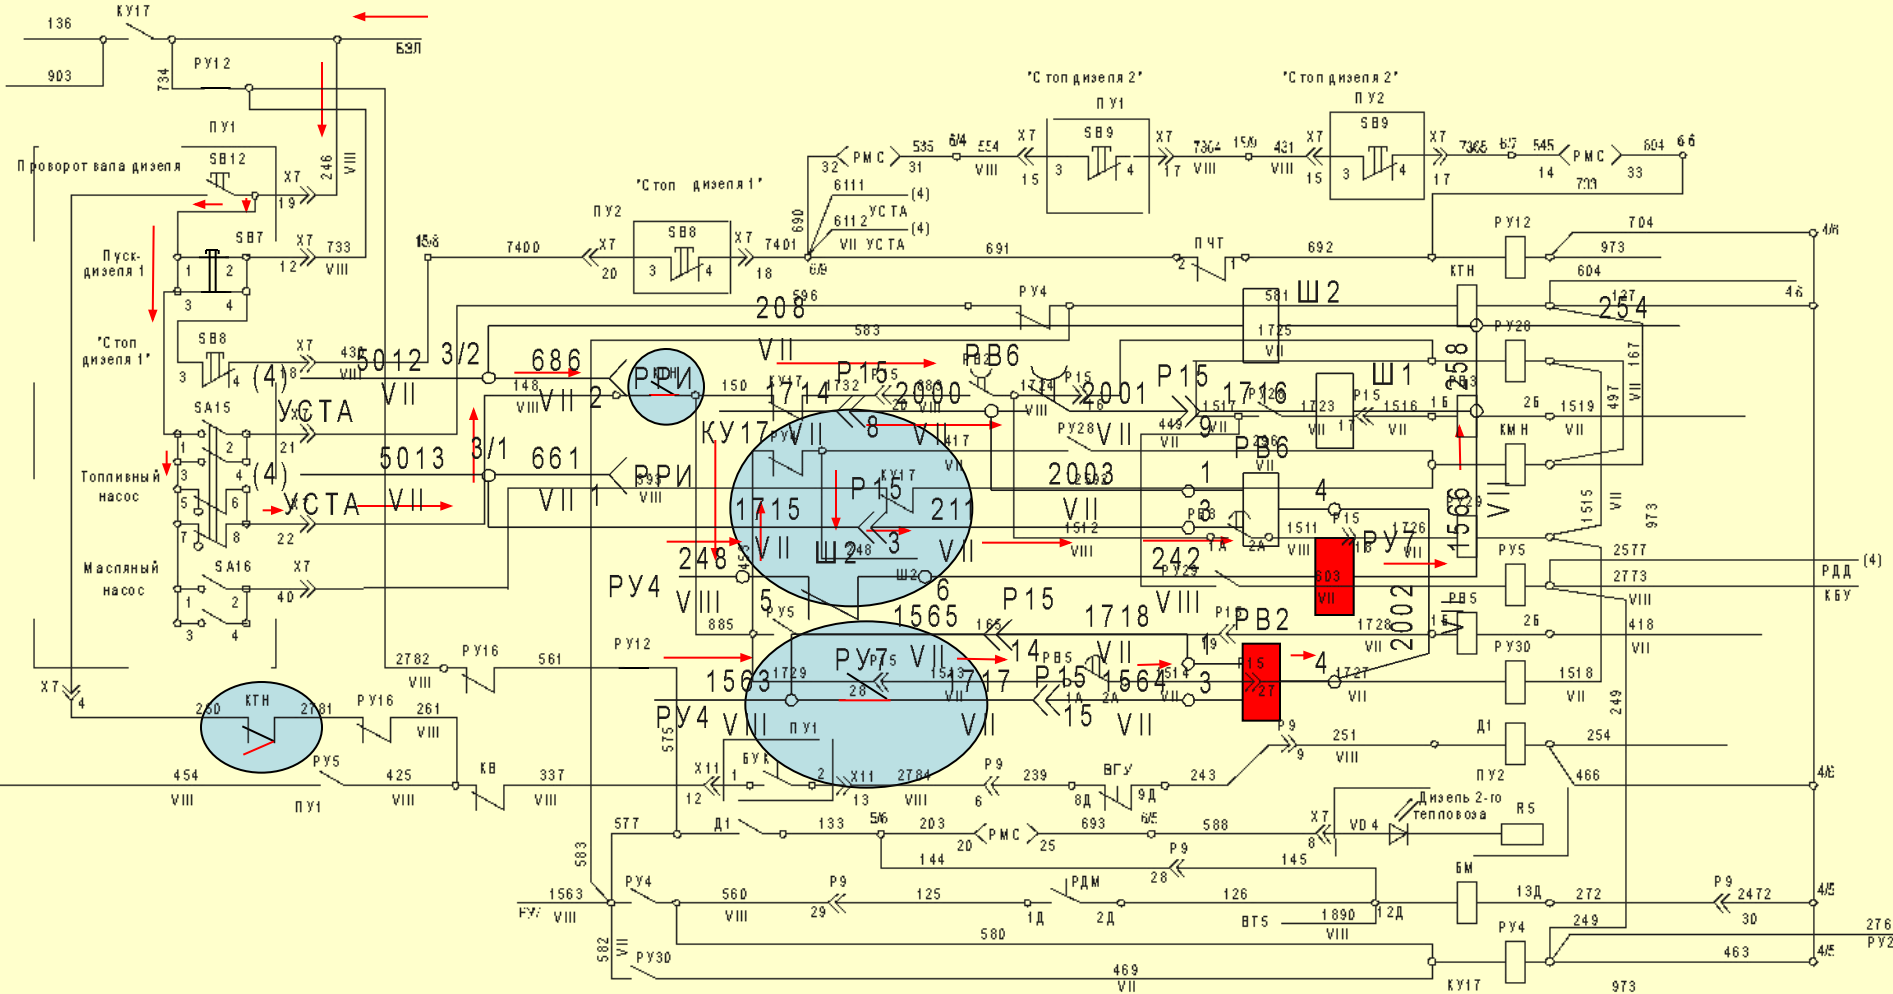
136
КУ17
903
734
РУ12
БЗЛ
ПУ1
Проворот вала дизеля
SB12
Х7
246
VIII
19
Пуск-дизеля 1
SB7
Х7
733
1
2
12
VIII
3
4
"Стоп дизеля 1"
SB8
Х7
436
3
4
(4)
18
VIII
SA15
УСТА
1
2
21
Топливный насос
3
4
(4)
5
6
УСТА
7
8
22
Масляный насос
SA16
Х7
1
2
40
3
4
Х7
4
2760
КТН
2781
ПУ1
454
VIII
РУ5
425
VIII
КВ
337
VIII
РУ16
261
VIII
2782
РУ16
561
VIII
15/8
7400
ПУ2
Х7
20
"Стоп дизеля 1"
SB8
3
4
Х7
18
7401
690
6/9
5012
VII
3/2
686
148
VIII
VII
2
РРИ
150
5013
3/1
661
VII
1
РРИ
VIII
"Стоп дизеля 2"
ПУ1
32
РМС
31
535
6/4
554
VIII
Х7
15
SB9
3
4
Х7
17
7364
VIII
15/9
431
VIII
"Стоп дизеля 2"
ПУ2
Х7
15
SB9
3
4
Х7
17
7365
6/7
545
РМС
14
709
604
33
6/6
6111
(4)
6112
УСТА
(4)
VII
УСТА
691
ПЧТ
2
1
692
РУ12
704
973
4/8
КТН
604
208
596
583
РУ4
581
Ш2
1725
VII
4/6
127
254
РУ20
VII
Р15
РВ6
КУ17
1714
1732
2000
1724
2001
Р15
1716
Ш1
258
КУ17
VII
8
VII
417
РУ28
VII
449
VII
9
1517
1723
VII
1516
VII
16
25
1519
VII
КМН
497
167
VII
1715
Р15
211
VII
2003
VII
1
РВ6
4
1566
VII
1515
VII
973
248
VII
Ш2
3
VII
1512
VIII
3
1511
VIII
603
VII
1726
VII
РУ7
РУ5
2577
2773
VIII
РДД
КБУ
(4)
РУ4
VIII
5
РУ5
885
6
1565
Р15
1718
VIII
165
14
VII
Р15
РВ2
19
1728
VII
2002
РВ5
16
26
418
VII
РУ30
РУ12
1563
1729
РУ7
VII
26
1513
VII
1717
Р15
РВ5
1564
3
VII
4
27
1727
VII
1518
VII
249
РУ4
VII
ПУ1
VII
15
VII
575
БУК
Р9
9
251
VIII
Д1
254
ПУ2
466
4/6
Х11
1
12
2
Х11
2784
13
VIII
Р9
6
239
ВГУ
8Д
9Д
243
577
Д1
133
5/6
203
20
РМС
25
693
6/5
588
Х7
8
VD4
Дизель 2-го тепловоза
R5
144
Р9
28
145
583
1563
РУ7
VIII
РУ4
560
VIII
Р9
29
125
1Д
РДМ
2Д
126
ВТ5
1890
VIII
12Д
БМ
13Д
272
Р9
2472
30
4/5
276
РУ2
582
VII
РУ30
580
249
РУ4
463
4/5
469
VII
КУ17
973